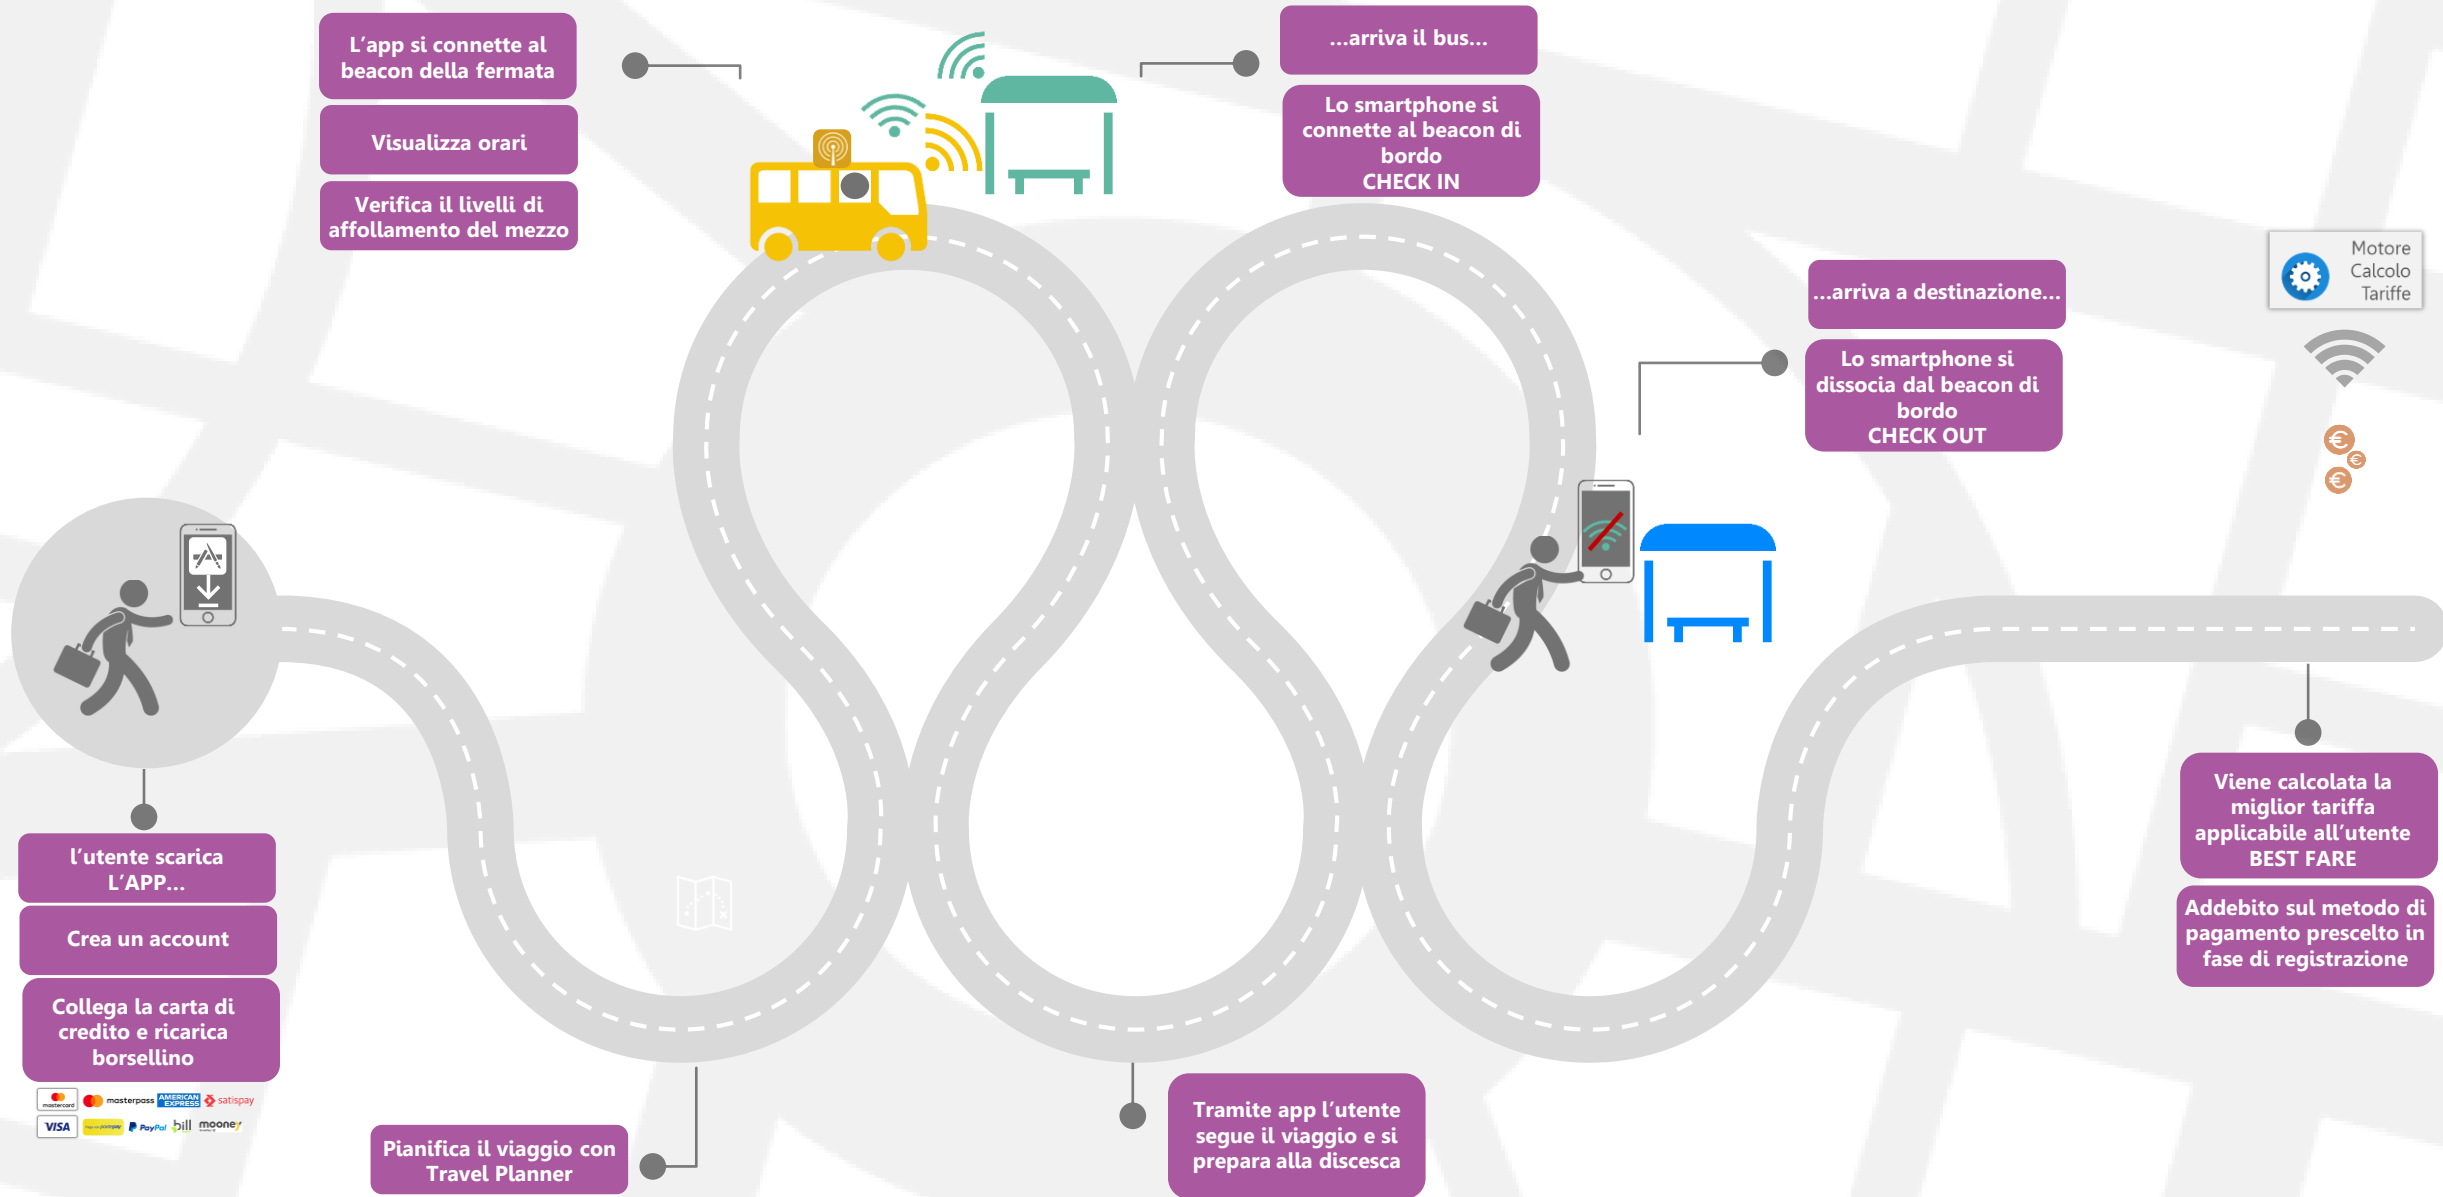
L'app si connette al beacon della fermata

Visualizza orari

Verifica il livelli di affollamento del mezzo

...arriva il bus...

Lo smartphone si connette al beacon di bordo CHECK IN

Motore Calcolo Tariffe

...arriva a destinazione...

Lo smartphone si dissocia dal beacon di bordo CHECK OUT

l'utente scarica L'APP...

Crea un account

Collega la carta di credito e ricarica borsellino

mastercard masterpass AMERICAN EXPRESS satispay VISA PayPal bill mooney

Pianifica il viaggio con Travel Planner

Tramite app l'utente segue il viaggio e si prepara alla discesca

Viene calcolata la miglior tariffa applicabile all'utente BEST FARE

Addebito sul metodo di pagamento prescelto in fase di registrazione